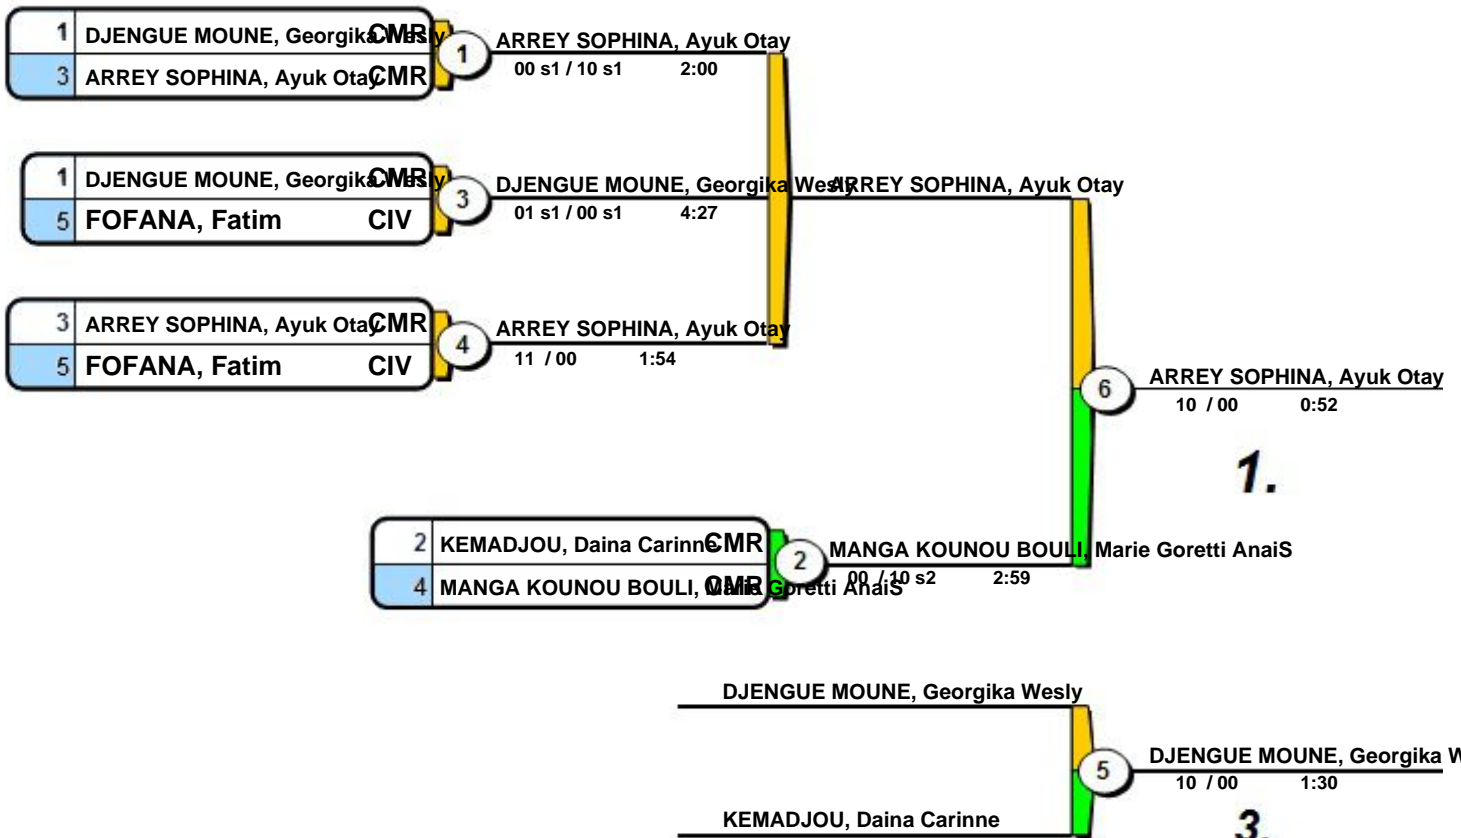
1 DJENGUE MOUNE, Georgika Wesly CMR
3 ARREY SOPHINA, Ayuk Otay CMR

1 ARREY SOPHINA, Ayuk Otay
00 s1 / 10 s1 2:00

1 DJENGUE MOUNE, Georgika Wesly CMR
5 FOFANA, Fatim CIV

3 DJENGUE MOUNE, Georgika Wesly
01 s1 / 00 s1 4:27

ARREY SOPHINA, Ayuk Otay

3 ARREY SOPHINA, Ayuk Otay CMR
5 FOFANA, Fatim CIV

4 ARREY SOPHINA, Ayuk Otay
11 / 00 1:54

6 ARREY SOPHINA, Ayuk Otay
10 / 00 0:52

1.

2 KEMADJOU, Daina Carinne CMR
4 MANGA KOUNOU BOULI, Marie Goretti AnaiS CMR

2 MANGA KOUNOU BOULI, Marie Goretti AnaiS
00 / 10 s2 2:59

DJENGUE MOUNE, Georgika Wesly

5 DJENGUE MOUNE, Georgika W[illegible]
10 / 00 1:30

KEMADJOU, Daina Carinne

3.